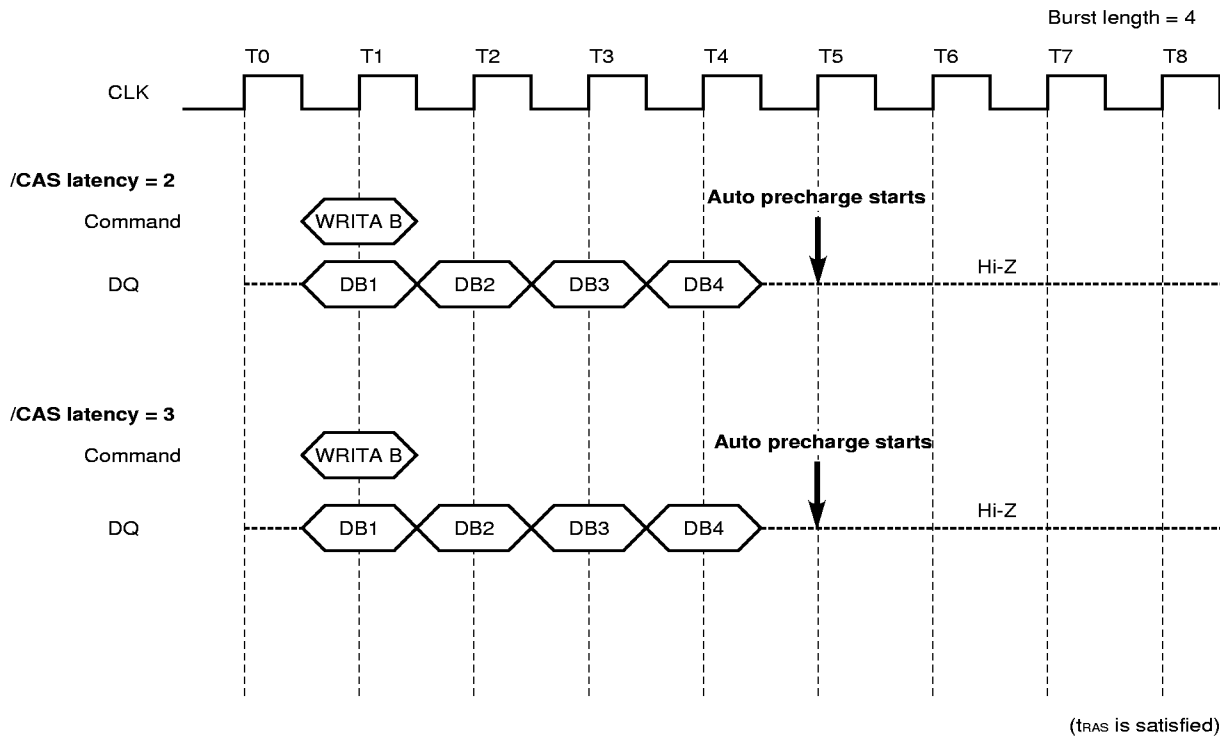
Burst length = 4

T0 T1 T2 T3 T4 T5 T6 T7 T8

CLK

/CAS latency = 2

Command WRITA B

Auto precharge starts

DQ DB1 DB2 DB3 DB4 Hi-Z

/CAS latency = 3

Command WRITA B

Auto precharge starts

DQ DB1 DB2 DB3 DB4 Hi-Z

($t_{RAS}$ is satisfied)